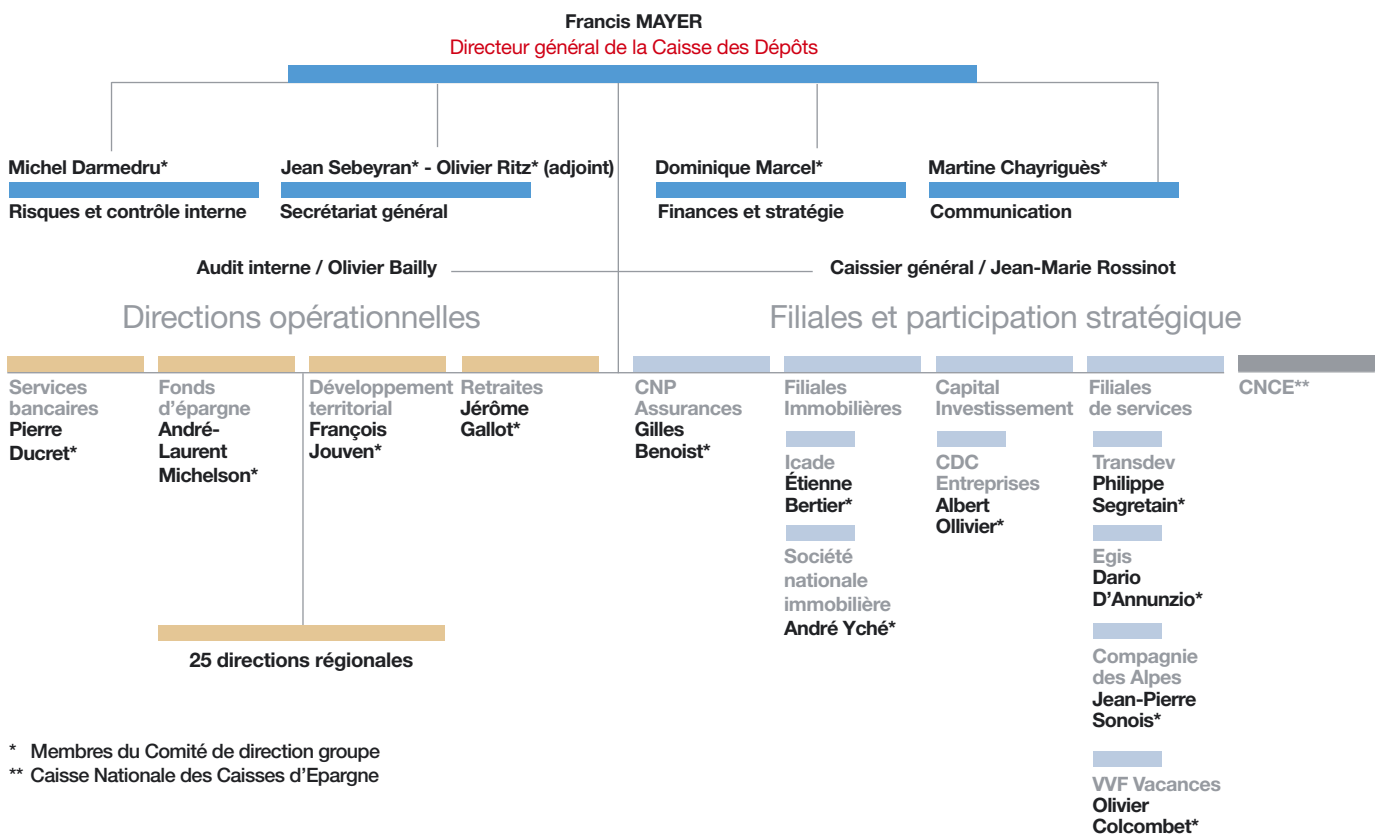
Francis MAYER
Directeur général de la Caisse des Dépôts

Michel Darmedru*
Risques et contrôle interne

Jean Sebeyran* - Olivier Ritz* (adjoint)
Secrétariat général

Dominique Marcel*
Finances et stratégie

Martine Chayriguès*
Communication

Audit interne / Olivier Bailly

Caissier général / Jean-Marie Rossinot

Directions opérationnelles

Services bancaires
Pierre Ducret*

Fonds d'épargne
André-Laurent Michelson*

Développement territorial
François Jouven*

Retraites
Jérôme Gallot*

25 directions régionales

Filiales et participation stratégique

CNP Assurances
Gilles Benoist*

Filiales Immobilières

Icade
Étienne Bertier*

Société nationale immobilière
André Yché*

Capital Investissement

CDC Entreprises
Albert Ollivier*

Filiales de services

Transdev
Philippe Segretain*

Egis
Dario D'Annunzio*

Compagnie des Alpes
Jean-Pierre Sonois*

VVF Vacances
Olivier Colcombet*

CNCE**

* Membres du Comité de direction groupe
** Caisse Nationale des Caisses d'Epargne